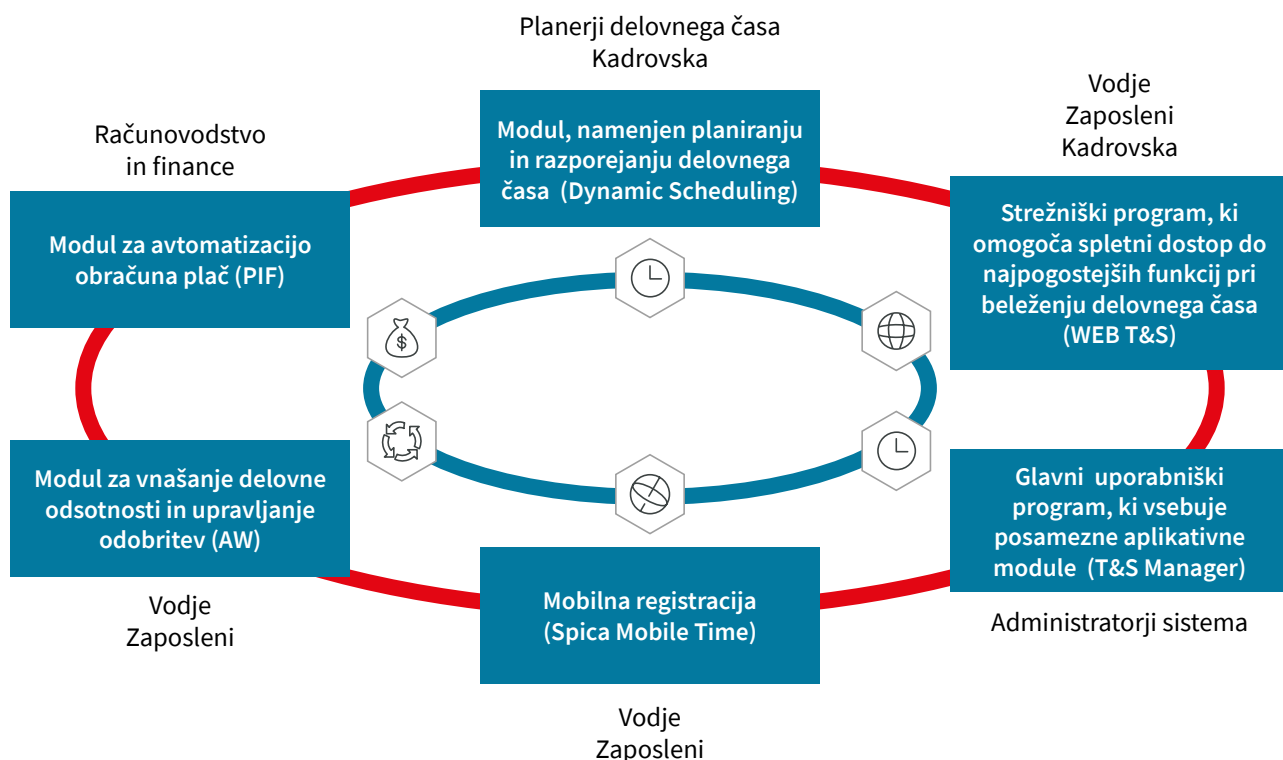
Planerji delovnega časa
Kadrovska

Modul, namenjen planiranju in razporejanju delovnega časa (Dynamic Scheduling)

Vodje
Zaposleni
Kadrovska

Strežniški program, ki omogoča spletni dostop do najpogostejših funkcij pri beleženju delovnega časa (WEB T&S)

Računovodstvo
in finance

Modul za avtomatizacijo obračuna plač (PIF)

Modul za vnašanje delovne odsotnosti in upravljanje odobritev (AW)

Vodje
Zaposleni

Glavni uporabniški program, ki vsebuje posamezne aplikativne module (T&S Manager)

Administratorji sistema

Mobilna registracija (Spica Mobile Time)

Vodje
Zaposleni